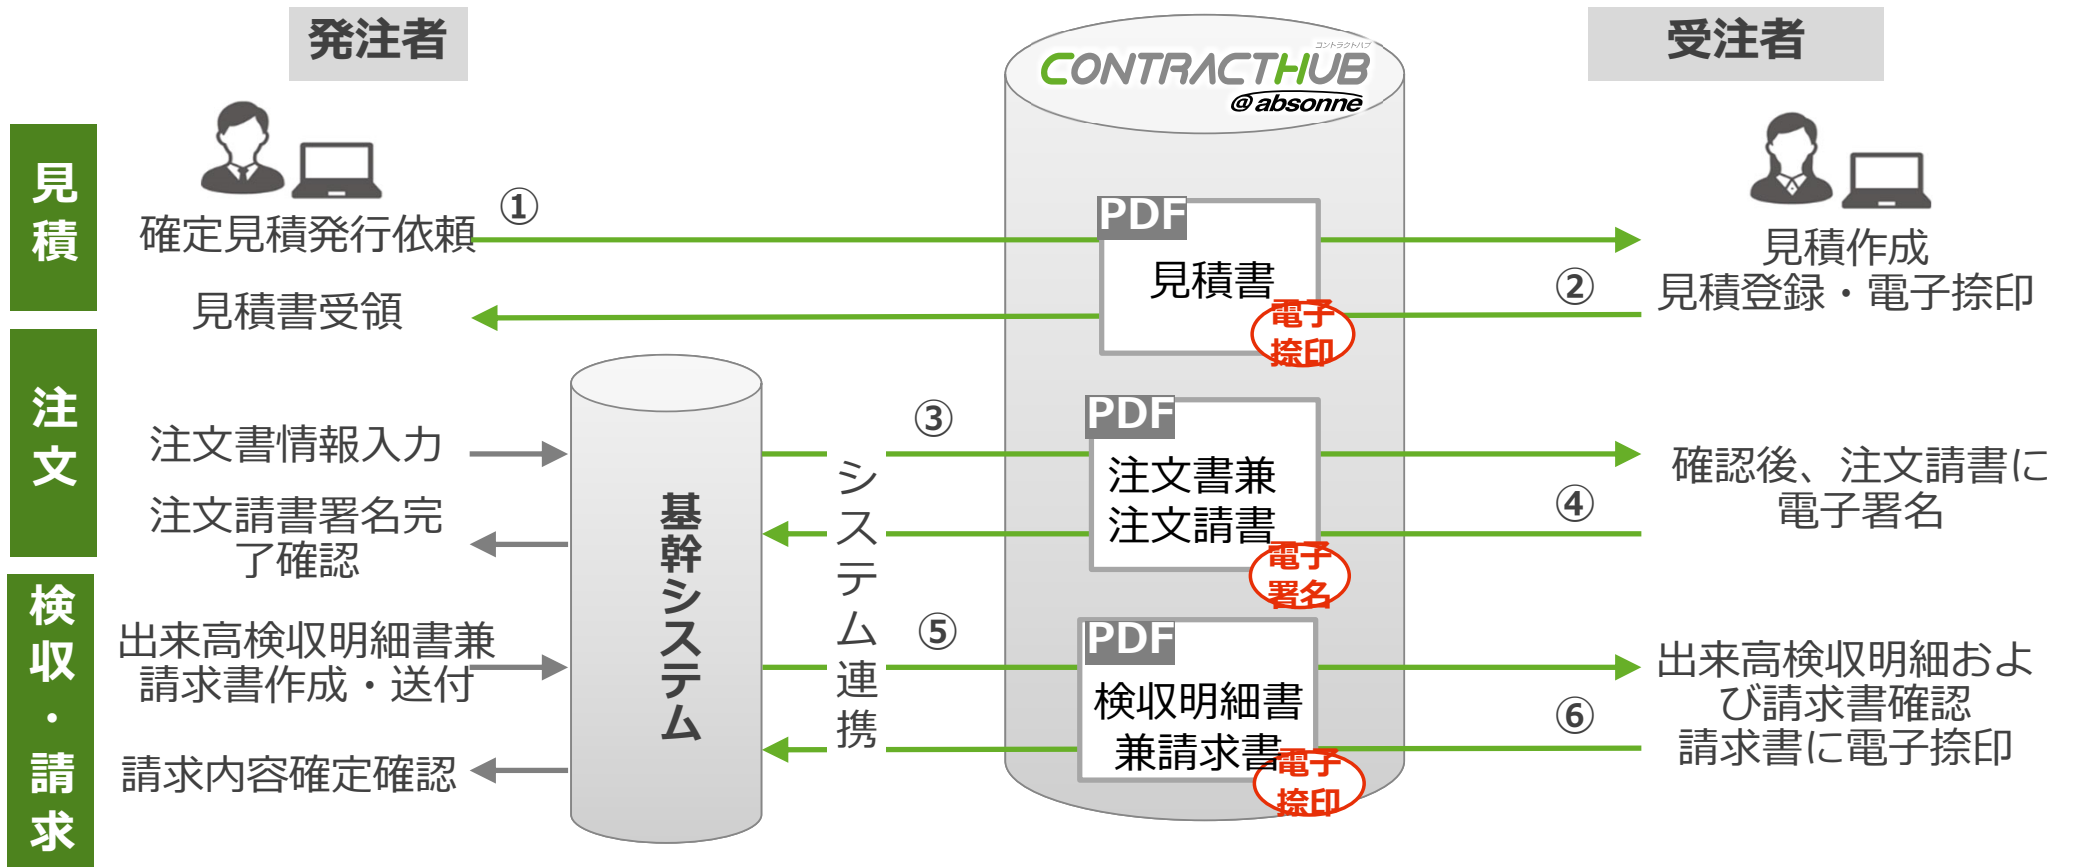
発注者

受注者

CONTRACTHUB
コントラクトハブ
@absonne

見積

確定見積発行依頼

①

PDF
見積書
電子捺印

見積作成
②
見積登録・電子捺印

見積書受領

注文

注文書情報入力

注文請書署名完了確認

基幹システム

システム連携

③

PDF
注文書兼注文請書
電子署名

確認後、注文請書に電子署名
④

検収・請求

出来高検収明細書兼請求書作成・送付

⑤

PDF
検収明細書兼請求書
電子捺印

出来高検収明細および請求書確認
⑥
請求書に電子捺印

請求内容確定確認